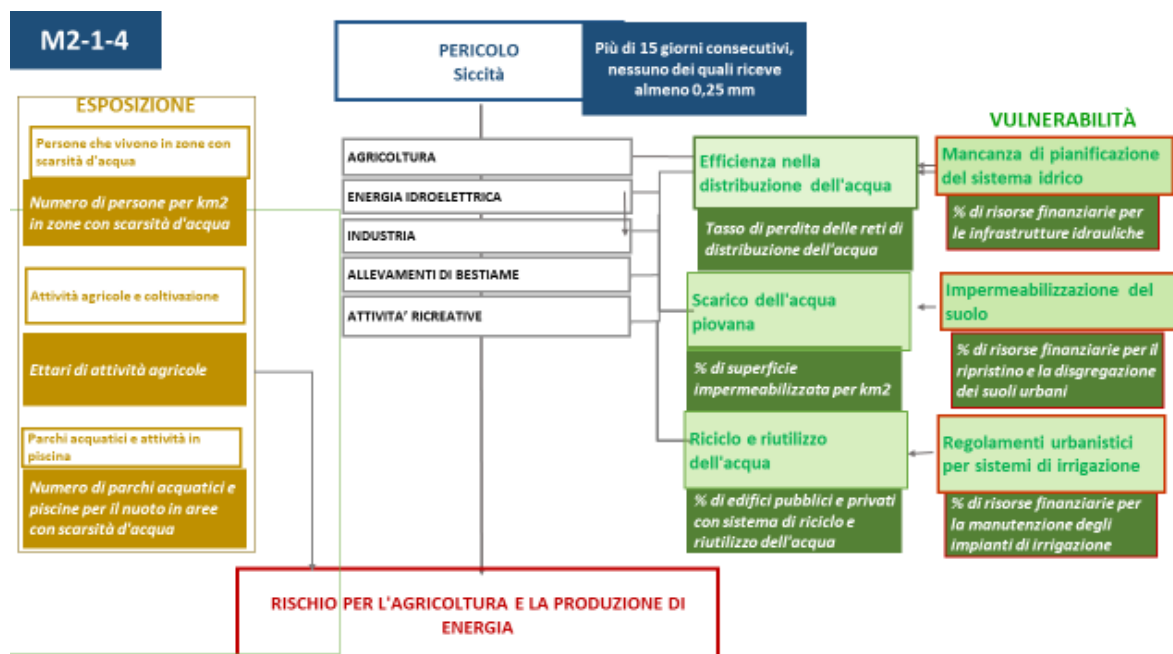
M2-1-4

PERICOLO
Siccità

Più di 15 giorni consecutivi, nessuno dei quali riceve almeno 0,25 mm

ESPOSIZIONE

Persone che vivono in zone con scarsità d'acqua

Numero di persone per km2 in zone con scarsità d'acqua

Attività agricole e coltivazione

Ettari di attività agricole

Parchi acquatici e attività in piscina

Numero di parchi acquatici e piscine per il nuoto in aree con scarsità d'acqua

AGRICOLTURA

ENERGIA IDROELETTRICA

INDUSTRIA

ALLEVAMENTI DI BESTIAME

ATTIVITA' RICREATIVE

VULNERABILITÀ

Efficienza nella distribuzione dell'acqua

Tasso di perdita delle reti di distribuzione dell'acqua

Mancanza di pianificazione del sistema idrico

% di risorse finanziarie per le infrastrutture idrauliche

Scarico dell'acqua piovana

% di superficie impermeabilizzata per km2

Impermeabilizzazione del suolo

% di risorse finanziarie per il ripristino e la disgregazione dei suoli urbani

Riciclo e riutilizzo dell'acqua

% di edifici pubblici e privati con sistema di riciclo e riutilizzo dell'acqua

Regolamenti urbanistici per sistemi di irrigazione

% di risorse finanziarie per la manutenzione degli impianti di irrigazione

RISCHIO PER L'AGRICOLTURA E LA PRODUZIONE DI ENERGIA